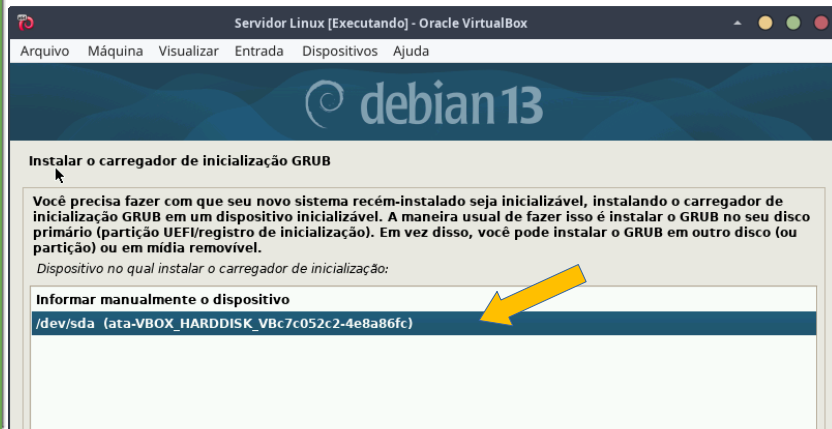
Servidor Linux [Executando] - Oracle VirtualBox

Arquivo Máquina Visualizar Entrada Dispositivos Ajuda

debian 13

Instalar o carregador de inicialização GRUB

Você precisa fazer com que seu novo sistema recém-instalado seja inicializável, instalando o carregador de inicialização GRUB em um dispositivo inicializável. A maneira usual de fazer isso é instalar o GRUB no seu disco primário (partição UEFI/registro de inicialização). Em vez disso, você pode instalar o GRUB em outro disco (ou partição) ou em mídia removível.

Dispositivo no qual instalar o carregador de inicialização:

Informar manualmente o dispositivo
/dev/sda (ata-VBOX_HARDDISK_VBc7c052c2-4e8a86fc)